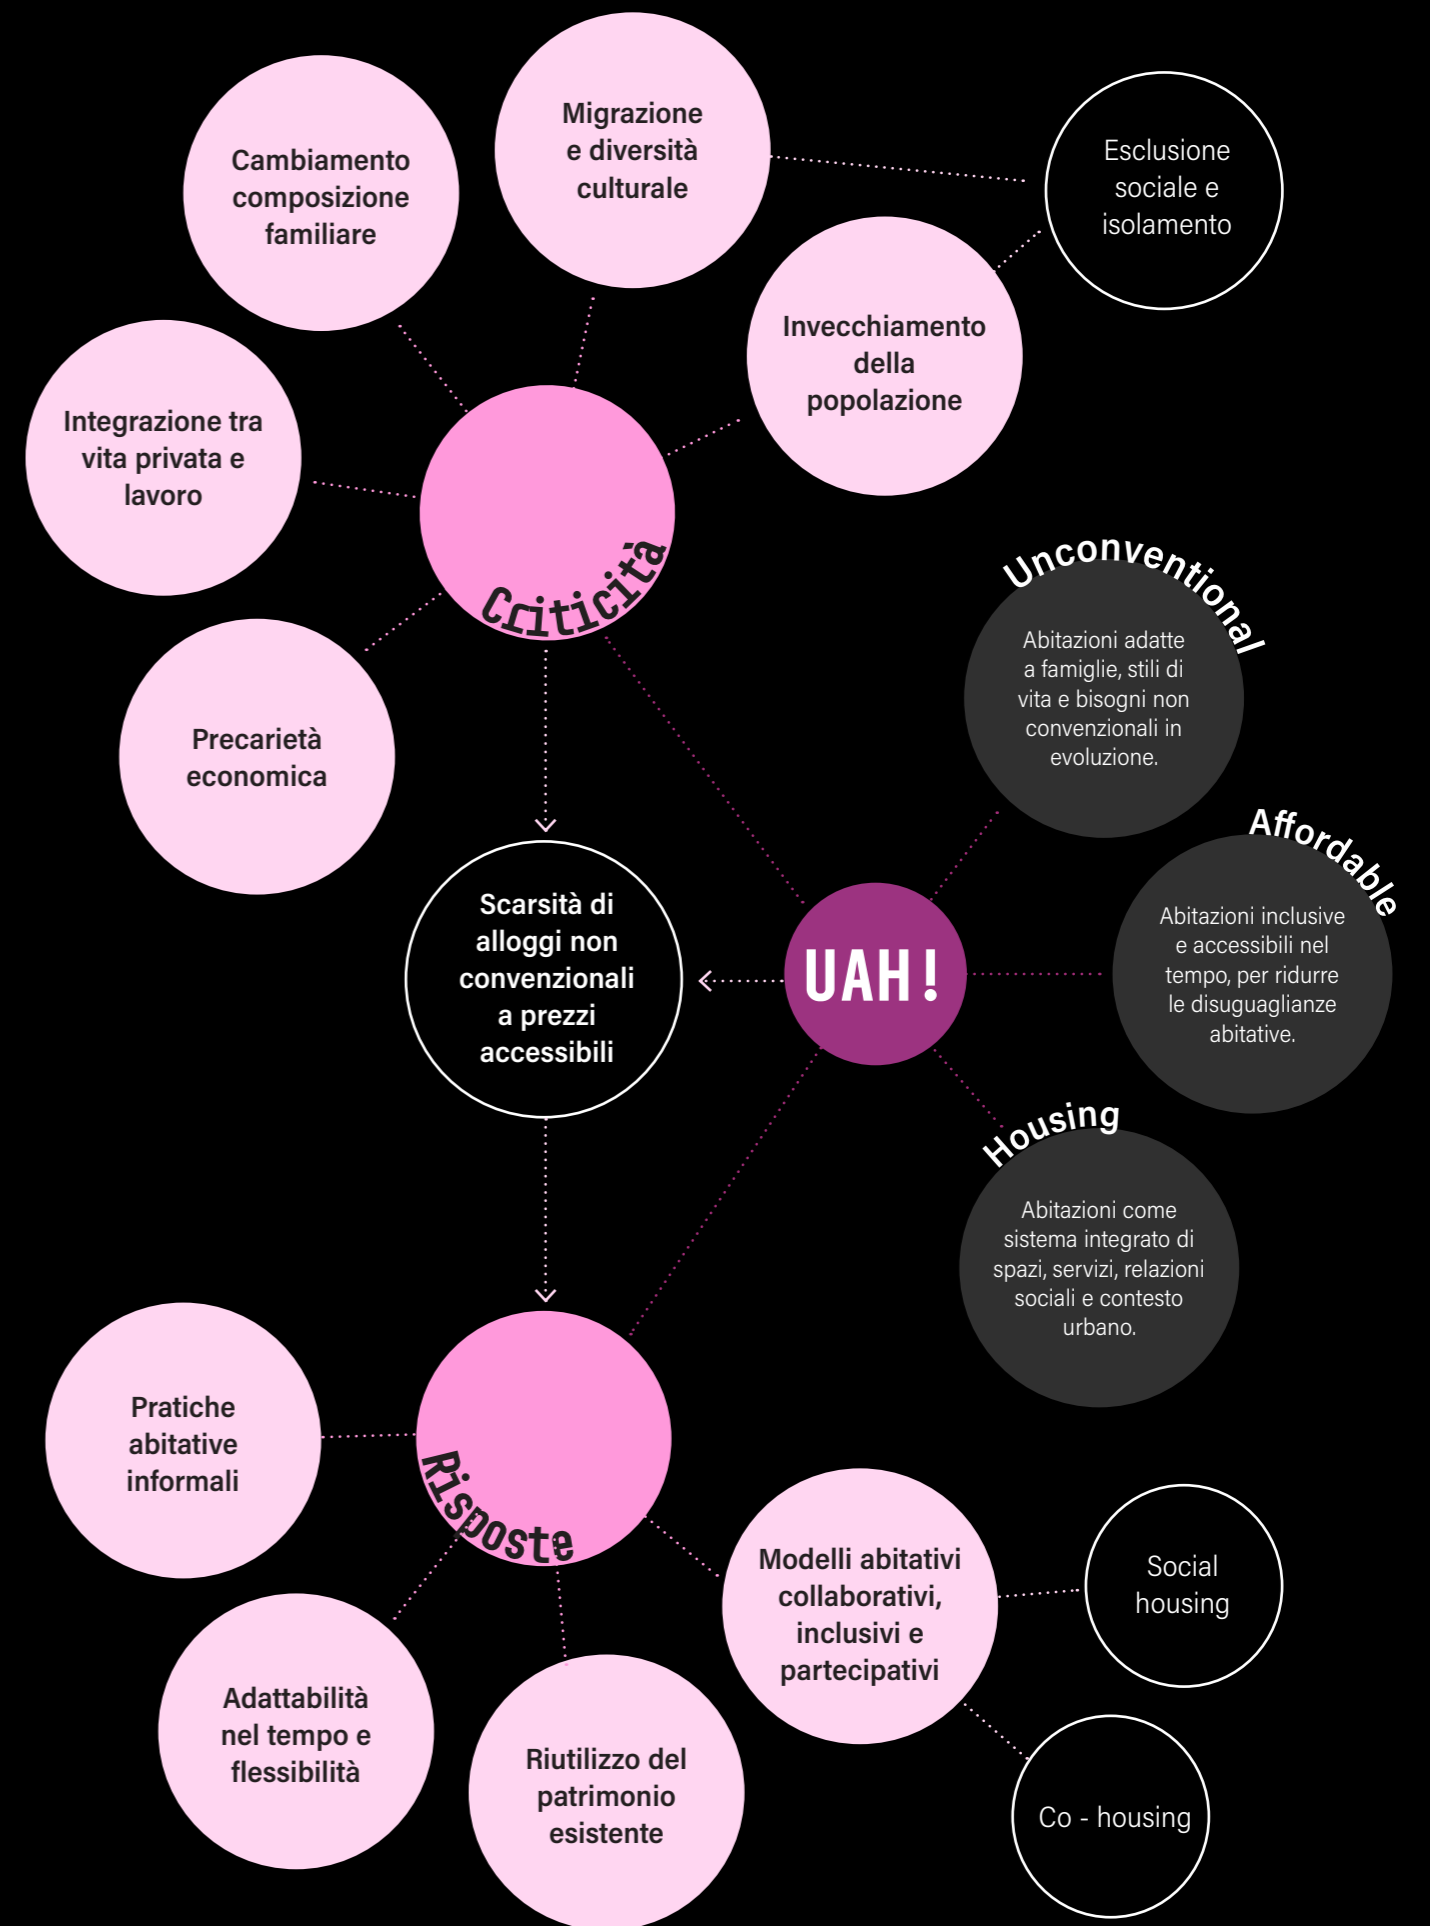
Cambiamento composizione familiare

Migrazione e diversità culturale

Esclusione sociale e isolamento

Invecchiamento della popolazione

Integrazione tra vita privata e lavoro

Criticità

Precarietà economica

Unconventional

Abitazioni adatte a famiglie, stili di vita e bisogni non convenzionali in evoluzione.

Affordable

Abitazioni inclusive e accessibili nel tempo, per ridurre le disuguaglianze abitative.

Scarsità di alloggi non convenzionali a prezzi accessibili

UAH!

Housing

Abitazioni come sistema integrato di spazi, servizi, relazioni sociali e contesto urbano.

Pratiche abitative informali

Risposte

Modelli abitativi collaborativi, inclusivi e partecipativi

Social housing

Adattabilità nel tempo e flessibilità

Riutilizzo del patrimonio esistente

Co - housing